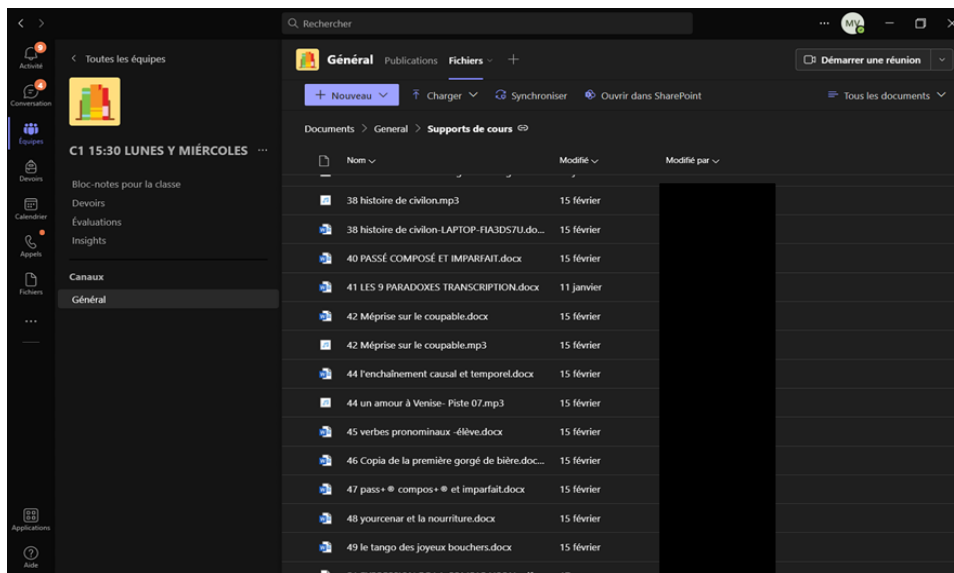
Rechercher

MY

Activité

Conversation

Équipes

Devoirs

Calendrier

Appels

Fichiers

...

Applications

Aide

< Toutes les équipes

C1 15:30 LUNES Y MIÉRCOLES ...

Bloc-notes pour la classe

Devoirs

Évaluations

Insights

Canaux

Général

Général Publications Fichiers +

Démarrer une réunion

+ Nouveau Charger Synchroniser Ouvrir dans SharePoint

Tous les documents

Documents > General > Supports de cours

| Nom | Modifié | Modifié par |
|---|---|---|
| 38 histoire de civilon.mp3 | 15 février | |
| 38 histoire de civilon-LAPTOP-FIA3DS7U.do... | 15 février | |
| 40 PASSÉ COMPOSÉ ET IMPARFAIT.docx | 15 février | |
| 41 LES 9 PARADOXES TRANSCRIPTION.docx | 11 janvier | |
| 42 Méprise sur le coupable.docx | 15 février | |
| 42 Méprise sur le coupable.mp3 | 15 février | |
| 44 l'enchaînement causal et temporel.docx | 15 février | |
| 44 un amour à Venise- Piste 07.mp3 | 15 février | |
| 45 verbes pronominaux -élève.docx | 15 février | |
| 46 Copia de la première gorgé de bière.doc... | 15 février | |
| 47 pass+ compos+ et imparfait.docx | 15 février | |
| 48 yourcenar et la nourriture.docx | 15 février | |
| 49 le tango des joyeux bouchers.docx | 15 février | |